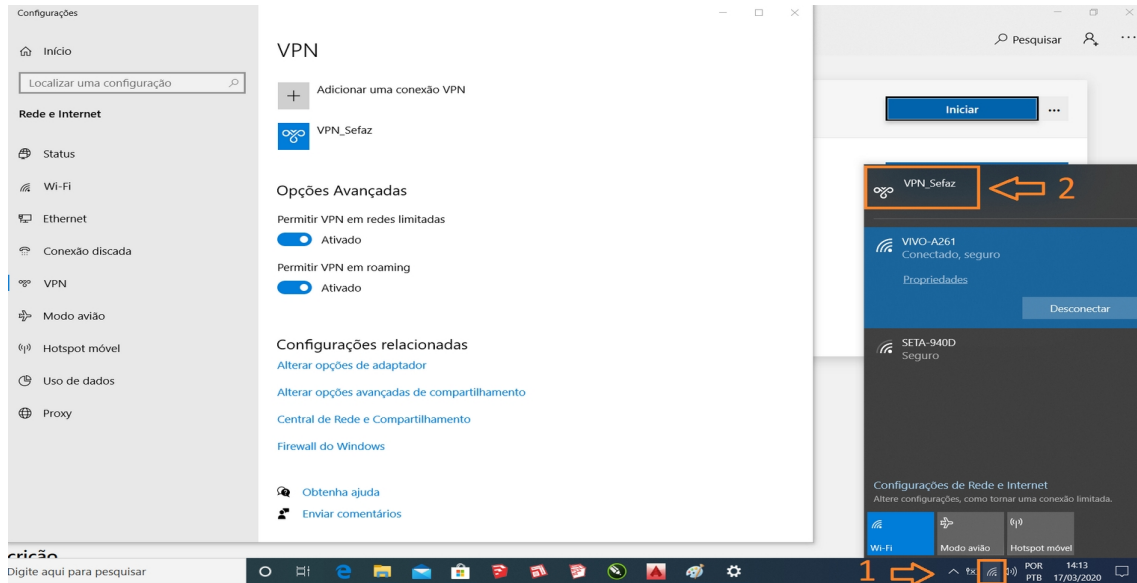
Configurações

Início

Localizar uma configuração

Rede e Internet

Status

Wi-Fi

Ethernet

Conexão discada

VPN

Modo avião

Hotspot móvel

Uso de dados

Proxy

VPN

Adicionar uma conexão VPN

VPN_Sefaz

Opções Avançadas

Permitir VPN em redes limitadas

Ativado

Permitir VPN em roaming

Ativado

Configurações relacionadas

Alterar opções de adaptador

Alterar opções avançadas de compartilhamento

Central de Rede e Compartilhamento

Firewall do Windows

Obtenha ajuda

Enviar comentários

Pesquisar

Iniciar

...

VPN_Sefaz

2

VIVO-A261
Conectado, seguro

Propriedades

Desconectar

SETA-940D
Seguro

Configurações de Rede e Internet
Altere configurações, como tornar uma conexão limitada.

Wi-Fi

Modo avião

Hotspot móvel

crição

Digite aqui para pesquisar

1

POR
PTB

14:13
17/03/2020